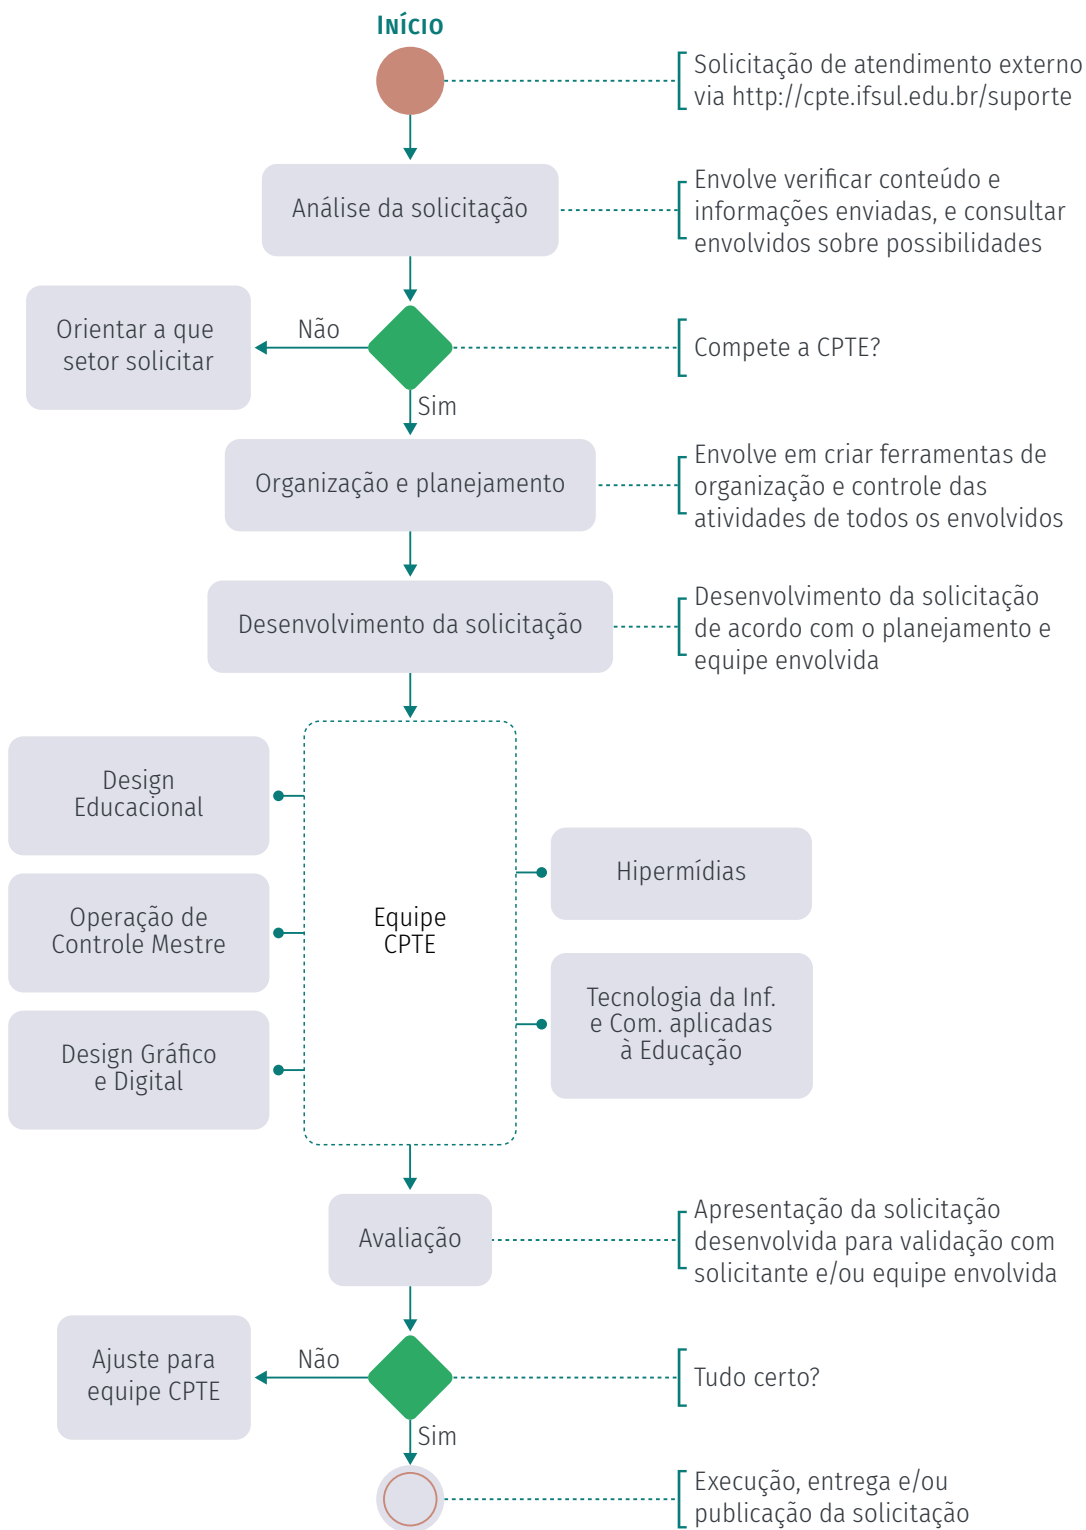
INÍCIO

Solicitação de atendimento externo via http://cpte.ifsul.edu.br/suporte

Análise da solicitação

Envolve verificar conteúdo e informações enviadas, e consultar envolvidos sobre possibilidades

Orientar a que setor solicitar

Não

Compete a CPTE?

Sim

Organização e planejamento

Envolve em criar ferramentas de organização e controle das atividades de todos os envolvidos

Desenvolvimento da solicitação

Desenvolvimento da solicitação de acordo com o planejamento e equipe envolvida

Design Educacional

Operação de Controle Mestre

Design Gráfico e Digital

Equipe CPTE

Hipermídias

Tecnologia da Inf. e Com. aplicadas à Educação

Avaliação

Apresentação da solicitação desenvolvida para validação com solicitante e/ou equipe envolvida

Ajuste para equipe CPTE

Não

Tudo certo?

Sim

Execução, entrega e/ou publicação da solicitação